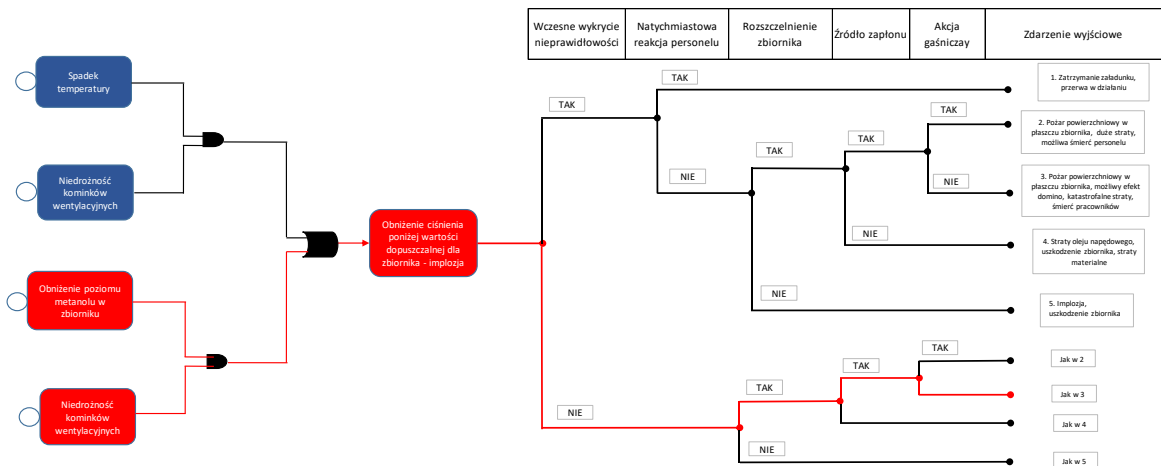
| Wczesne wykrycie nieprawidłowości | Natychmiastowa reakcja personelu | Rozszczelnienie zbiornika | Źródło zapłonu | Akcja gaśniczay | Zdarzenie wyjściowe |
|---|---|---|---|---|---|

Spadek temperatury

Niedrożność kominków wentylacyjnych

Obniżenie poziomu metanolu w zbiorniku

Niedrożność kominków wentylacyjnych

Obniżenie ciśnienia poniżej wartości dopuszczalnej dla zbiornika - implozja

TAK
TAK
NIE
TAK
TAK
TAK
NIE
NIE
NIE
NIE
TAK
TAK
TAK
NIE

1. Zatrzymanie załadunku, przerwa w działaniu

2. Pożar powierzchniowy w płaszczu zbiornika, duże straty, możliwa śmierć personelu

3. Pożar powierzchniowy w płaszczu zbiornika, możliwy efekt domino, katastrofalne straty, śmierć pracowników

4. Straty oleju napędowego, uszkodzenie zbiornika, straty materialne

5. Implozja, uszkodzenie zbiornika

Jak w 2

Jak w 3

Jak w 4

Jak w 5